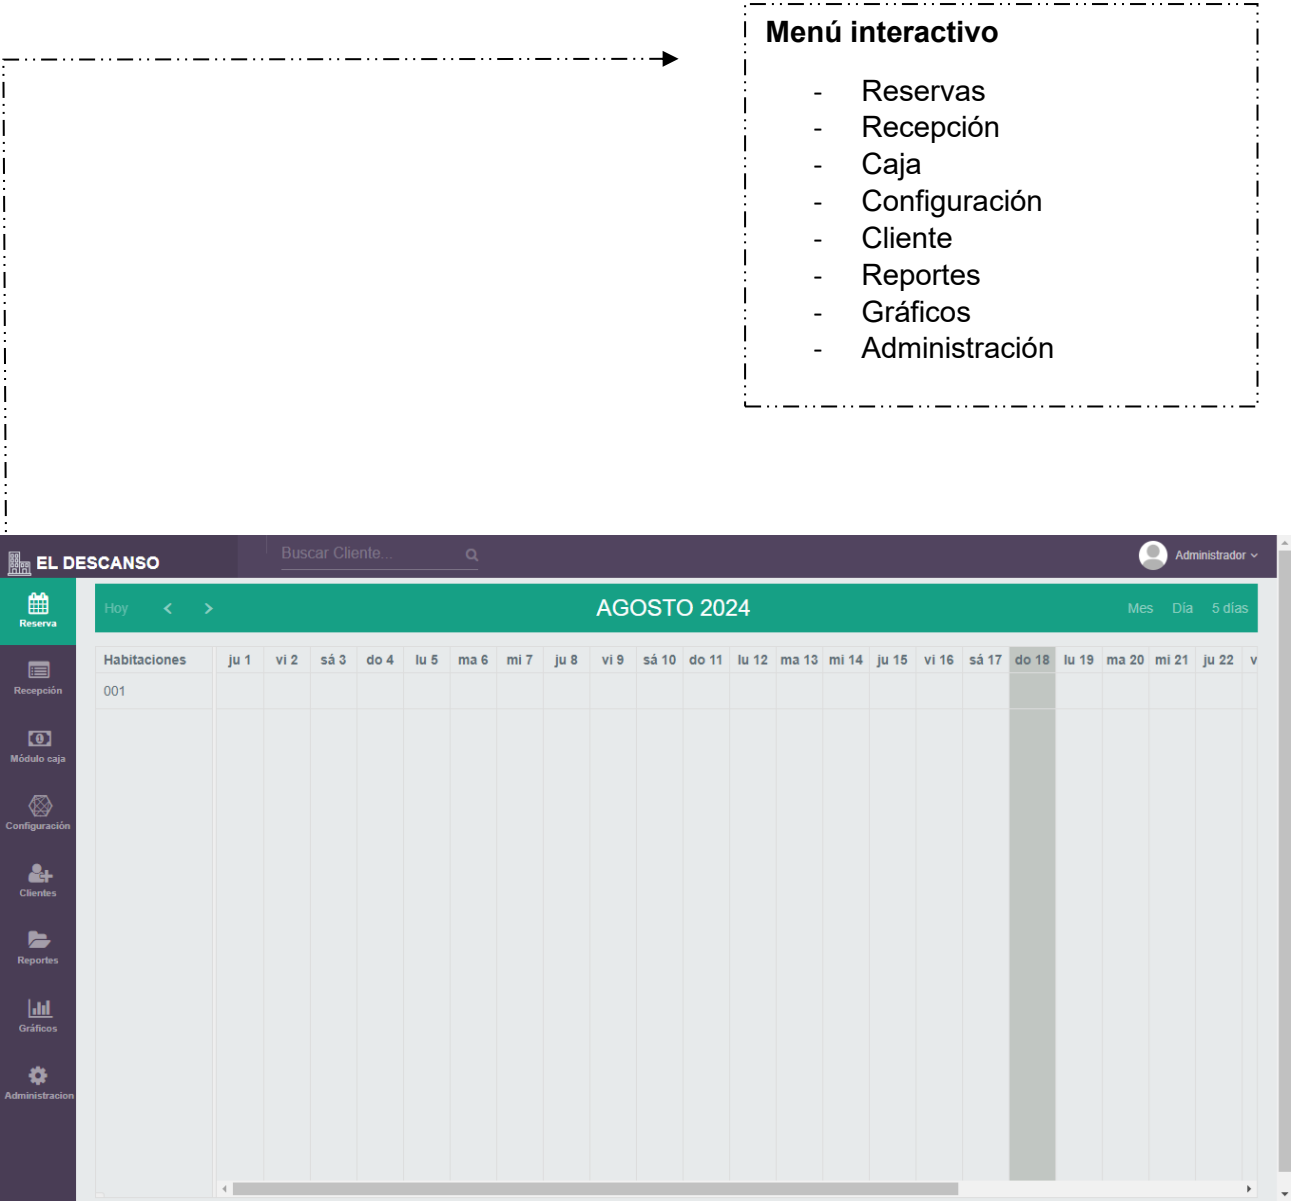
Menú interactivo

- Reservas
- Recepción
- Caja
- Configuración
- Cliente
- Reportes
- Gráficos
- Administración

EL DESCANSO

Buscar Cliente...

Administrador

Reserva

Recepción

Módulo caja

Configuración

Clientes

Reportes

Gráficos

Administracion

Hoy < >

AGOSTO 2024

Mes Día 5 días

| Habitaciones | ju 1 | vi 2 | sá 3 | do 4 | lu 5 | ma 6 | mi 7 | ju 8 | vi 9 | sá 10 | do 11 | lu 12 | ma 13 | mi 14 | ju 15 | vi 16 | sá 17 | do 18 | lu 19 | ma 20 | mi 21 | ju 22 | v |
|---|---|---|---|---|---|---|---|---|---|---|---|---|---|---|---|---|---|---|---|---|---|---|---|
| 001 | | | | | | | | | | | | | | | | | | | | | | | |